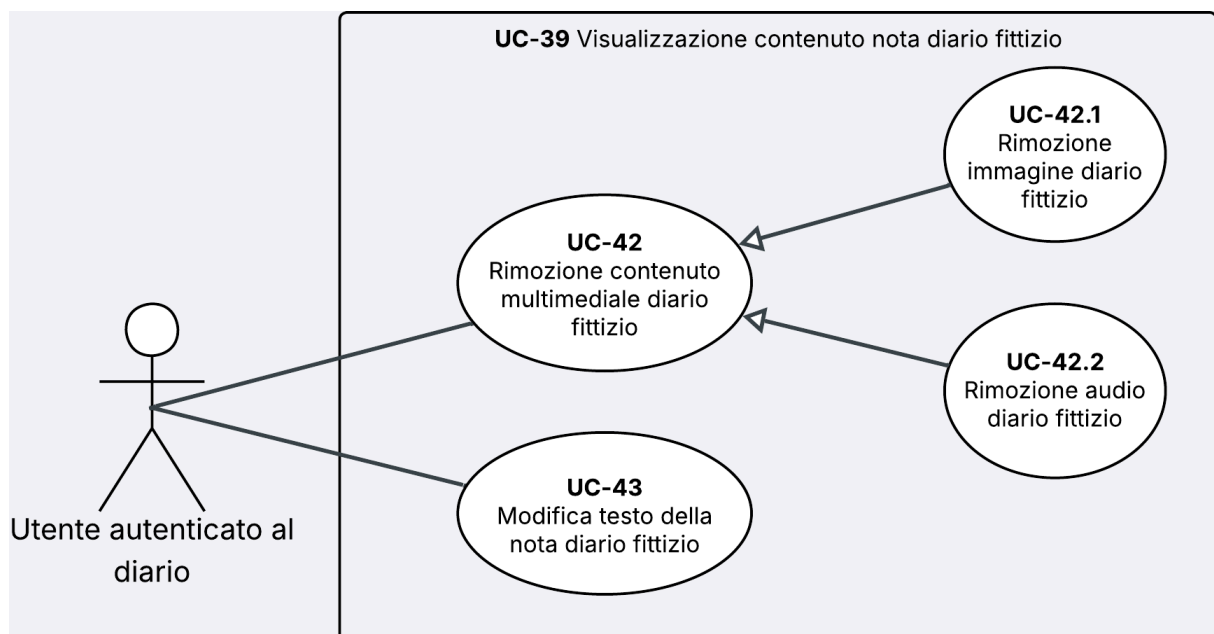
**UC-39** Visualizzazione contenuto nota diario fittizio

**UC-42.1**
Rimozione immagine diario fittizio

**UC-42**
Rimozione contenuto multimediale diario fittizio

**UC-42.2**
Rimozione audio diario fittizio

**UC-43**
Modifica testo della nota diario fittizio

Utente autenticato al diario